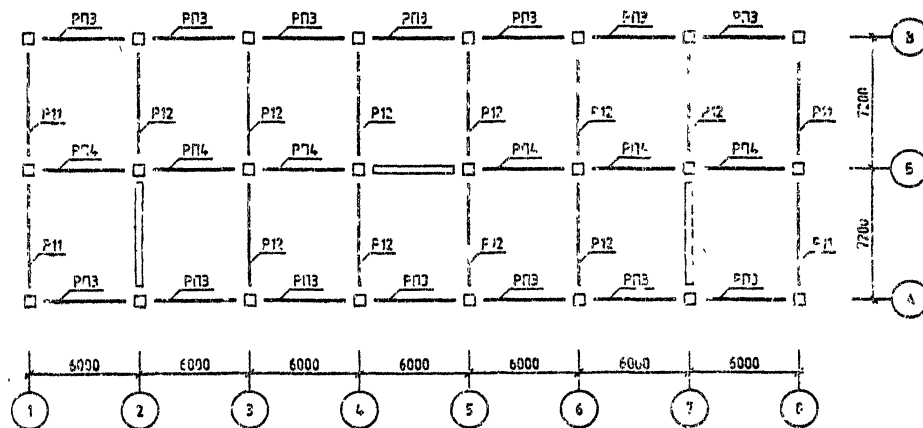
РП3 РП3 РП3 РП3 РП3 РП3 РП3

В

Р11 Р12 Р12 Р12 Р12 Р12 Р12 Р11

7200

РП4 РП4 РП4 РП4 РП4 РП4

Б

Р11 Р12 Р12 Р12 Р12 Р11

7200

РП3 РП3 РП3 РП3 РП3 РП3 РП3

А

6000 6000 6000 6000 6000 6000 6000

1 2 3 4 5 6 7 8